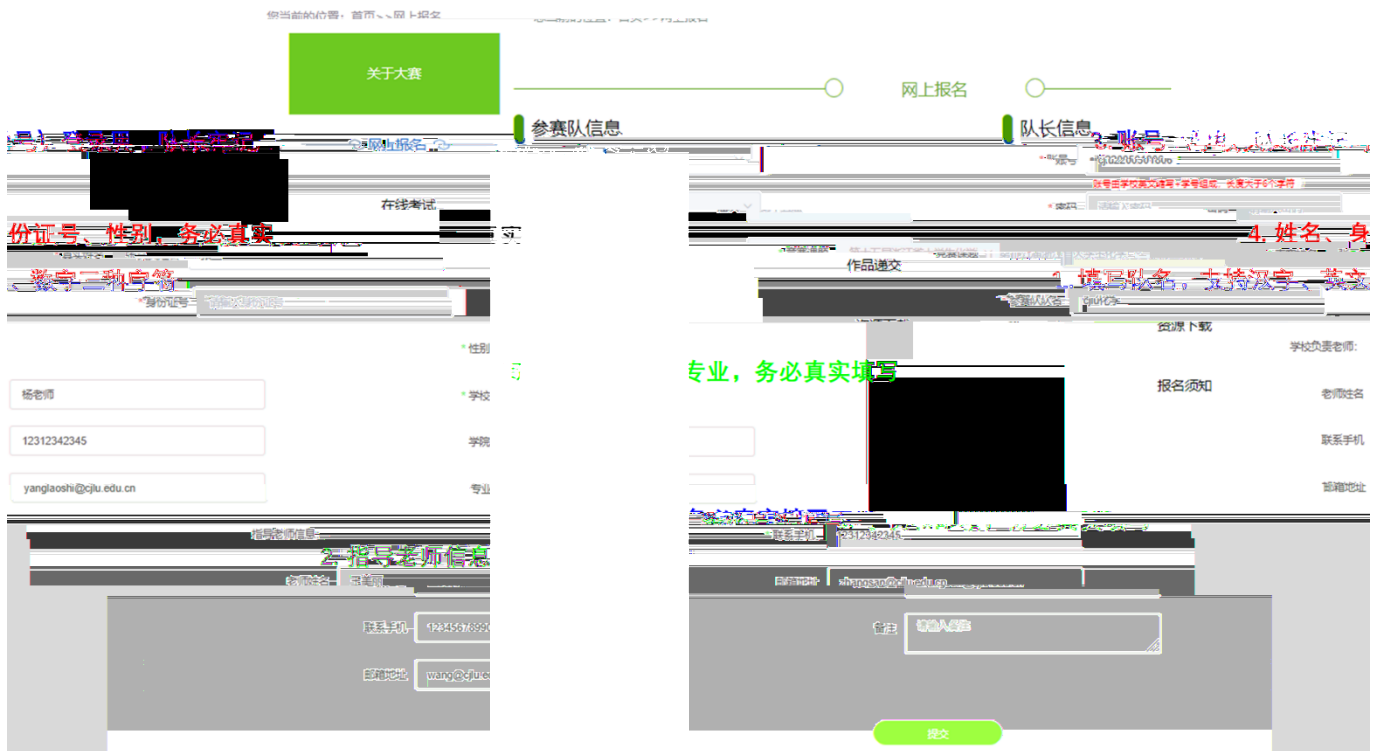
您当前的位置：首页 > 网上报名

关于大赛

网上报名

参赛队信息

队长信息

3. 账号、密码，队长在记

账号

账号由学校英文缩写+学号组成，长度大于6个字符

密码

在线考试

份证号、性别，务必真实

4. 姓名、身

作品递交

1. 填写队名，支持汉字、英文

数字三种字符

身份证号

请输入队名

资源下载

性别

学校负责老师：

专业，务必真实填写

报名须知

杨老师

学校

老师姓名

12312342345

学院

联系手机

yanglaoshi@cjlu.edu.cn

专业

邮箱地址

指导老师信息

2. 指导老师信息

联系手机

12312342345

老师姓名

王老师

邮箱地址

zhangsan@cjlu.edu.cn

联系手机

123456789

备注

请输入备注

邮箱地址

wang@cjlu.e

提交